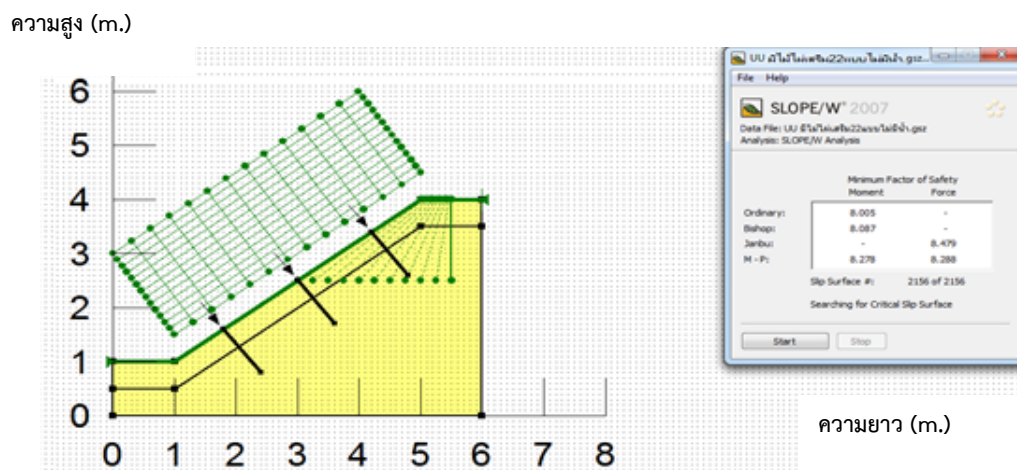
ความสูง (m.)

6
5
4
3
2
1
0

0 1 2 3 4 5 6 7 8

UU มีไม้ไผ่เสริม22แบบไม่มีน้ำ.gsz...

File Help

SLOPE/W 2007

Data File: UU มีไม้ไผ่เสริม22แบบไม่มีน้ำ.gsz
Analysis: SLOPE/W Analysis

Minimum Factor of Safety

| | Moment | Force |
|---|---|---|
| Ordinary: | 8.005 | - |
| Bishop: | 8.087 | - |
| Janbu: | - | 8.479 |
| M - P: | 8.278 | 8.288 |

Slip Surface #: 2156 of 2156

Searching for Critical Slip Surface

Start Stop

ความยาว (m.)